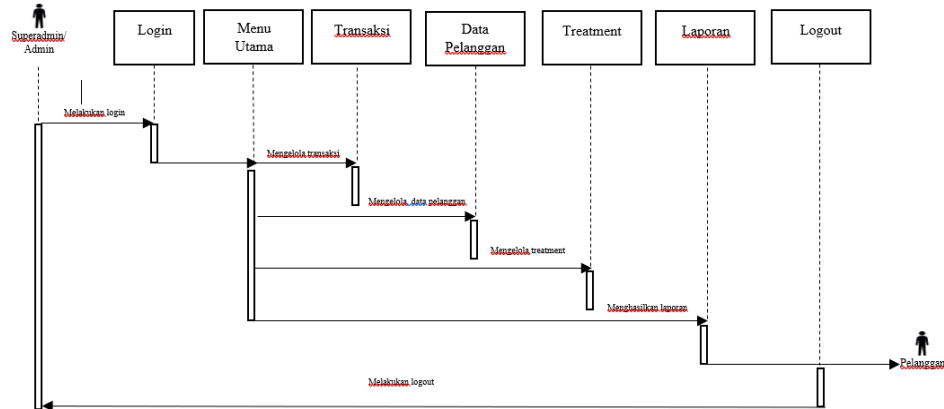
Superadmin/ Admin

Login

Menu Utama

Transaksi

Data Pelanggan

Treatment

Laporan

Logout

Melakukan login

Mengelola transaksi

Mengelola, data pelanggan

Mengelola treatment

Menghasilkan laporan

Pelanggan

Melakukan logout